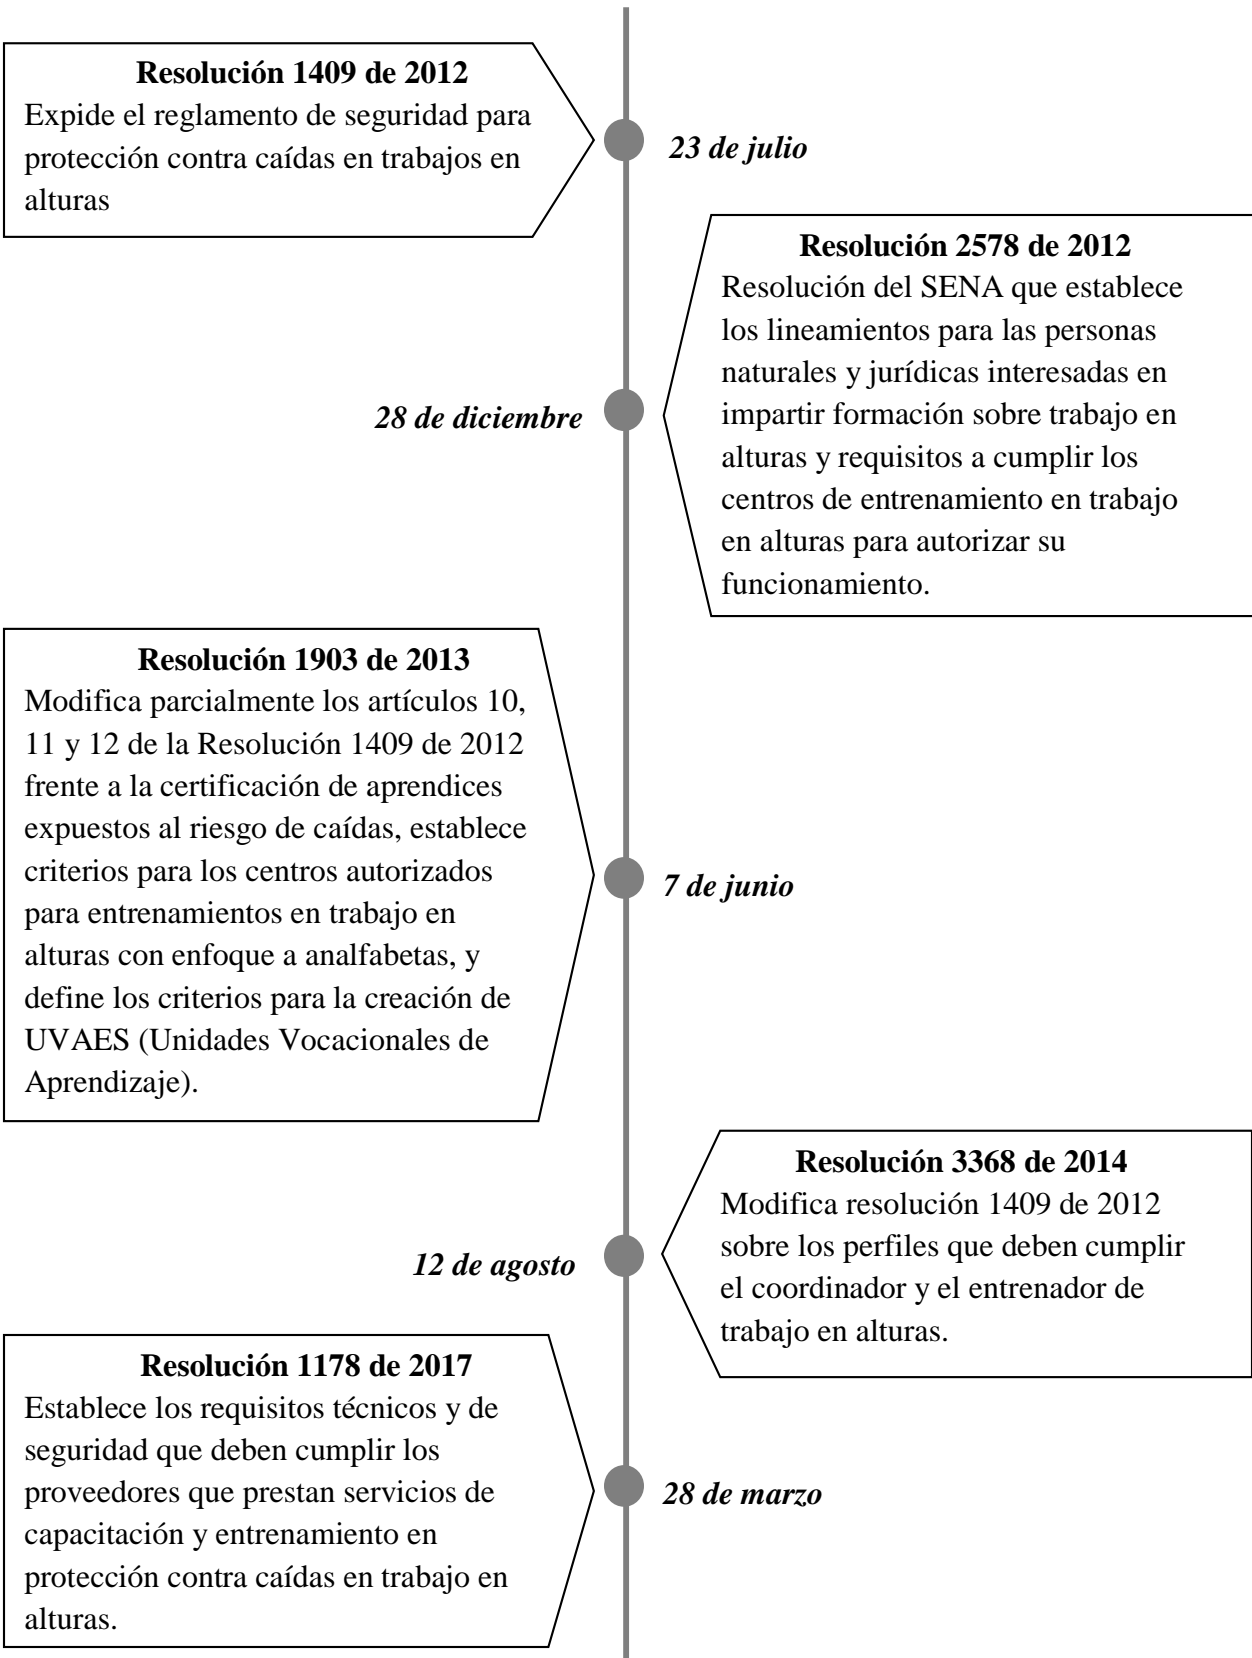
**Resolución 1409 de 2012**
Expide el reglamento de seguridad para protección contra caídas en trabajos en alturas

*23 de julio*

**Resolución 2578 de 2012**
Resolución del SENA que establece los lineamientos para las personas naturales y jurídicas interesadas en impartir formación sobre trabajo en alturas y requisitos a cumplir los centros de entrenamiento en trabajo en alturas para autorizar su funcionamiento.

*28 de diciembre*

**Resolución 1903 de 2013**
Modifica parcialmente los artículos 10, 11 y 12 de la Resolución 1409 de 2012 frente a la certificación de aprendices expuestos al riesgo de caídas, establece criterios para los centros autorizados para entrenamientos en trabajo en alturas con enfoque a analfabetas, y define los criterios para la creación de UVAES (Unidades Vocacionales de Aprendizaje).

*7 de junio*

**Resolución 3368 de 2014**
Modifica resolución 1409 de 2012 sobre los perfiles que deben cumplir el coordinador y el entrenador de trabajo en alturas.

*12 de agosto*

**Resolución 1178 de 2017**
Establece los requisitos técnicos y de seguridad que deben cumplir los proveedores que prestan servicios de capacitación y entrenamiento en protección contra caídas en trabajo en alturas.

*28 de marzo*